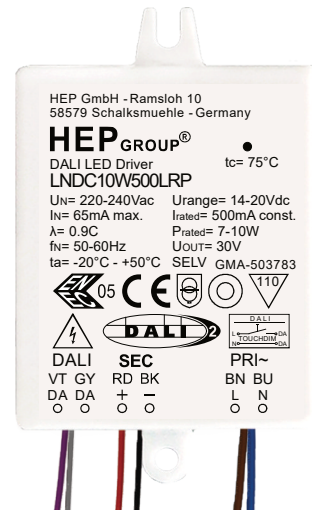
HEP GmbH - Ramsloh 10
58579 Schalksmuehle - Germany

HEPGROUP®

tc= 75°C

DALI LED Driver
LNDC10W500LRP

$U_N$= 220-240Vac
$I_N$= 65mA max.
λ= 0.9C
$f_N$= 50-60Hz
ta= -20°C - +50°C

Urange= 14-20Vdc
$I_{rated}$= 500mA const.
$P_{rated}$= 7-10W
$U_{OUT}$= 30V
SELV GMA-503783

05 CE 110

DALI 2

DALI TOUCHDIM L DA DA

DALI
VT GY
DA DA

SEC
RD BK
+ −

PRI~
BN BU
L N